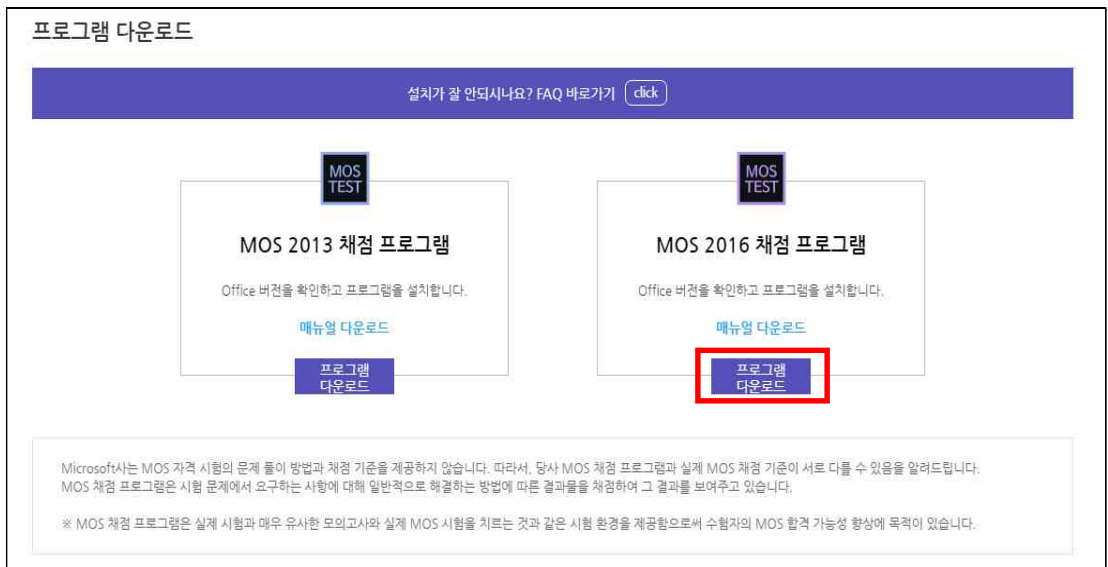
프로그램 다운로드

설치가 잘 안되시나요? FAQ 바로가기 click

MOS TEST

MOS 2013 채점 프로그램

Office 버전을 확인하고 프로그램을 설치합니다.

매뉴얼 다운로드

프로그램 다운로드

MOS TEST

MOS 2016 채점 프로그램

Office 버전을 확인하고 프로그램을 설치합니다.

매뉴얼 다운로드

프로그램 다운로드

Microsoft사는 MOS 자격 시험의 문제 풀이 방법과 채점 기준을 제공하지 않습니다. 따라서, 당사 MOS 채점 프로그램과 실제 MOS 채점 기준이 서로 다를 수 있음을 알려드립니다. MOS 채점 프로그램은 시험 문제에서 요구하는 사항에 대해 일반적으로 해결하는 방법에 따른 결과물을 채점하여 그 결과를 보여주고 있습니다.

※ MOS 채점 프로그램은 실제 시험과 매우 유사한 모의고사와 실제 MOS 시험을 치르는 것과 같은 시험 환경을 제공함으로써 수험자의 MOS 합격 가능성 향상에 목적이 있습니다.